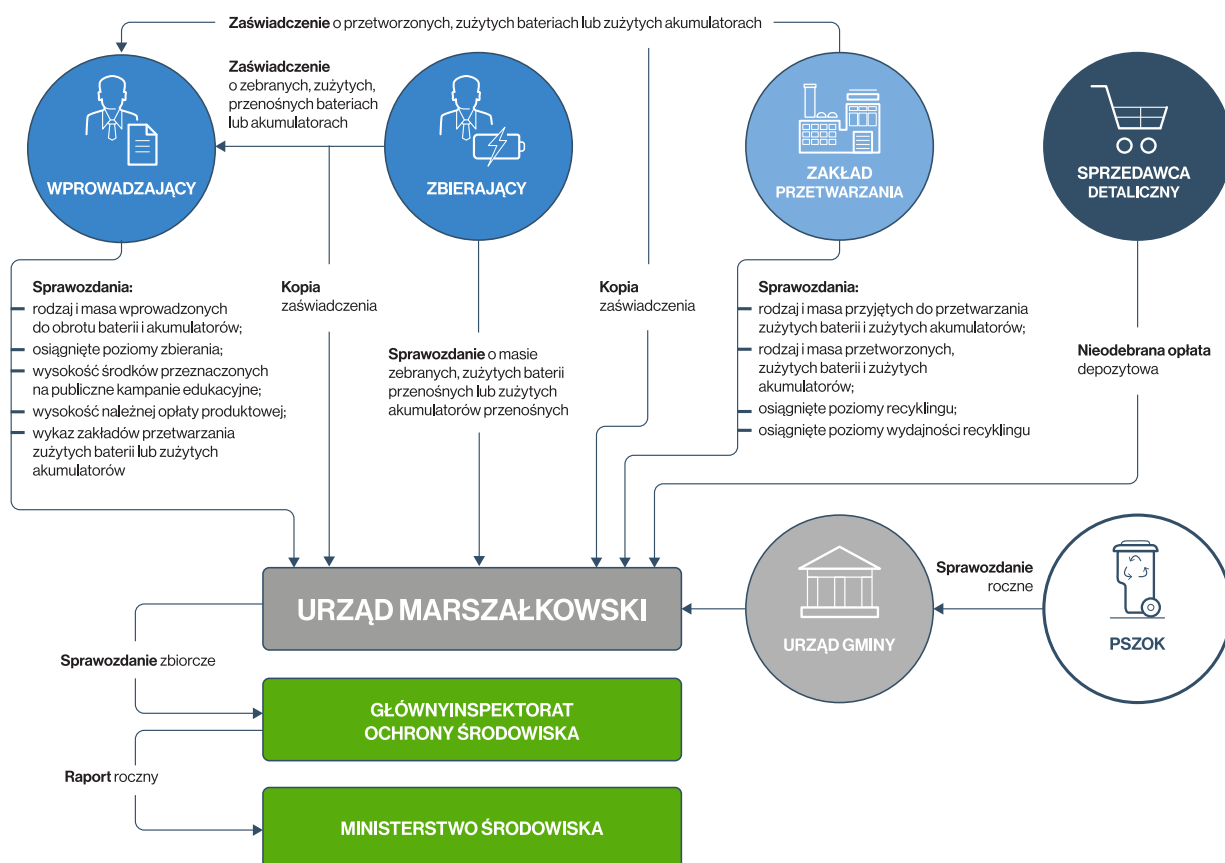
Zaświadczenie o przetworzonych, zużytych bateriach lub zużytych akumulatorach

Zaświadczenie o zebranych, zużytych, przenośnych bateriach lub akumulatorach

WPROWADZAJĄCY

ZBIERAJĄCY

ZAKŁAD PRZETWARZANIA

SPRZEDAWCA DETALICZNY

Sprawozdania:
- rodzaj i masa wprowadzonych do obrotu baterii i akumulatorów;
- osiągnięte poziomy zbierania;
- wysokość środków przeznaczonych na publiczne kampanie edukacyjne;
- wysokość należnej opłaty produktowej;
- wykaz zakładów przetwarzania zużytych baterii lub zużytych akumulatorów

Kopia zaświadczenia

Sprawozdanie o masie zebranych, zużytych baterii przenośnych lub zużytych akumulatorów przenośnych

Kopia zaświadczenia

Sprawozdania:
- rodzaj i masa przyjętych do przetwarzania zużytych baterii i zużytych akumulatorów;
- rodzaj i masa przetworzonych, zużytych baterii i zużytych akumulatorów;
- osiągnięte poziomy recyklingu;
- osiągnięte poziomy wydajności recyklingu

Nieodebrana opłata depozytowa

URZĄD MARSZAŁKOWSKI

URZĄD GMINY

Sprawozdanie roczne

PSZOK

Sprawozdanie zbiorcze

GŁÓWNYINSPEKTORAT OCHRONY ŚRODOWISKA

Raport roczny

MINISTERSTWO ŚRODOWISKA